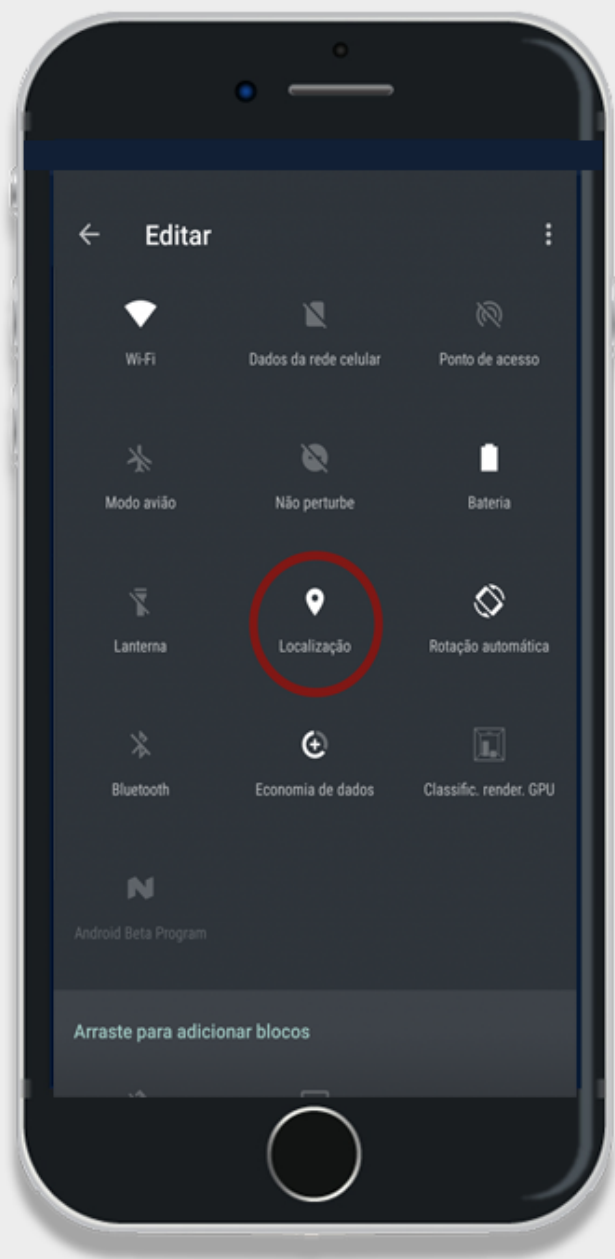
Editar

Wi-Fi

Dados da rede celular

Ponto de acesso

Modo avião

Não perturbe

Bateria

Lanterna

Localização

Rotação automática

Bluetooth

Economia de dados

Classific. render. GPU

Android Beta Program

Arraste para adicionar blocos